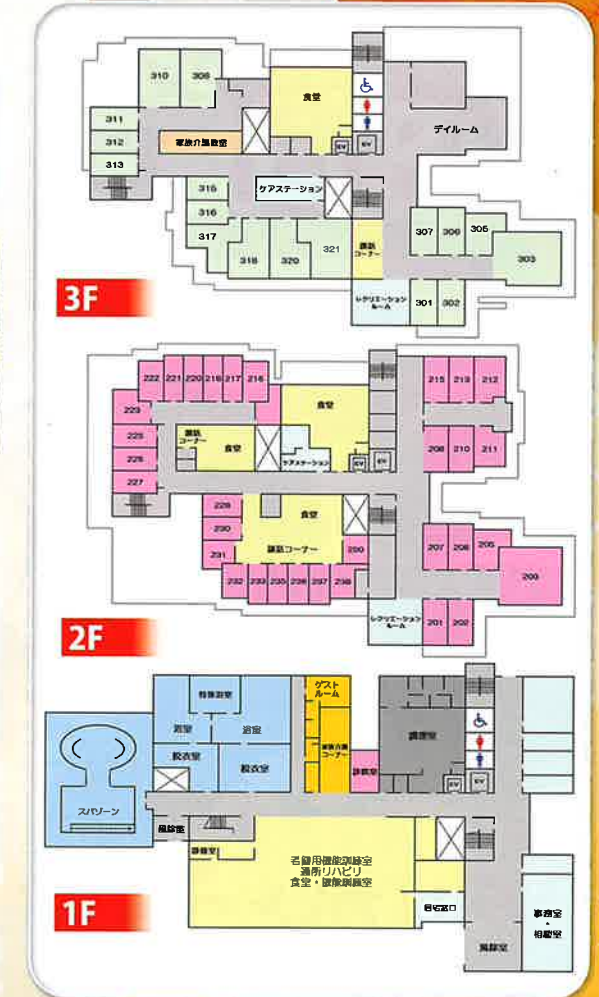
310
308
311
312
313
家族介護教室
食堂
EV
EV
デイルーム
ケアステーション
315
316
317
318
320
321
談話コーナー
307
306
305
303
レクリエーションルーム
301
302
3F

222
221
220
218
217
216
223
225
226
227
談話コーナー
食堂
ケアステーション
EV
食堂
215
213
212
208
210
211
228
230
231
232
233
235
236
237
238
食堂
談話コーナー
250
207
206
205
209
レクリエーションルーム
201
202
2F

特殊浴室
浴室
浴室
脱衣室
脱衣室
スパゾーン
風除室
ゲストルーム
家族介護コーナー
診察室
調理室
EV
EV
診察室
在宅用機能訓練室
通所リハビリ
食堂・機能訓練室
相談窓口
事務室・相談室
風除室
1F